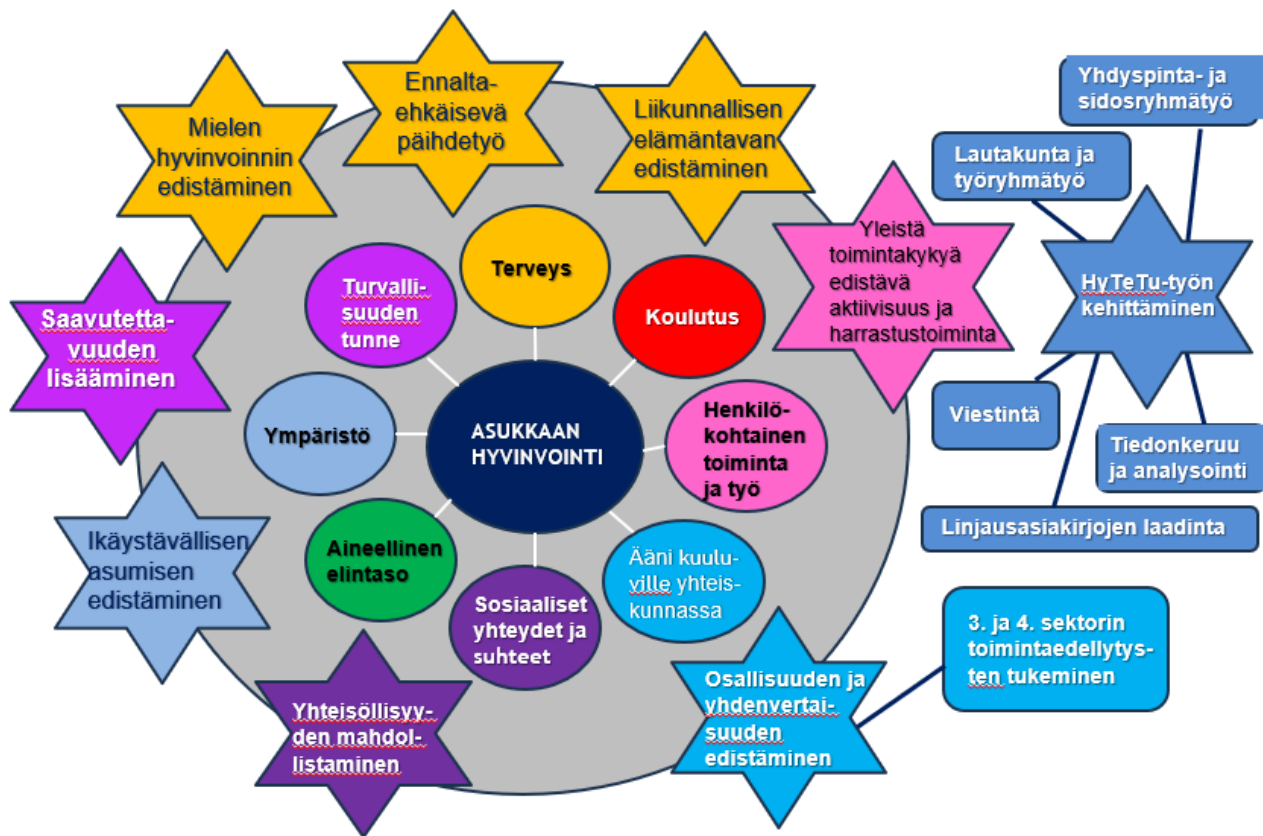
Mielen hyvinvoinnin edistäminen

Ennalta-ehkäisevä päihdetyö

Liikunnallisen elämäntavan edistäminen

Yhdyspinta- ja sidosryhmätyö

Lautakunta ja työryhmätyö

Yleistä toimintakykyä edistävä aktiivisuus ja harrastustoiminta

HyTeTu-työn kehittäminen

Saavutettavuuden lisääminen

Terveys

Turvallisuuden tunne

Koulutus

Ympäristö

ASUKKAAN HYVINVOINTI

Henkilökohtainen toiminta ja työ

Viestintä

Tiedonkeruu ja analysointi

Linjausasiakirjojen laadinta

Ikäystävällisen asumisen edistäminen

Aineellinen elintaso

Ääni kuuluville yhteiskunnassa

Sosiaaliset yhteydet ja suhteet

3. ja 4. sektorin toimintaedellytysten tukeminen

Yhteisöllisyyden mahdollistaminen

Osallisuuden ja yhdenvertaisuuden edistäminen